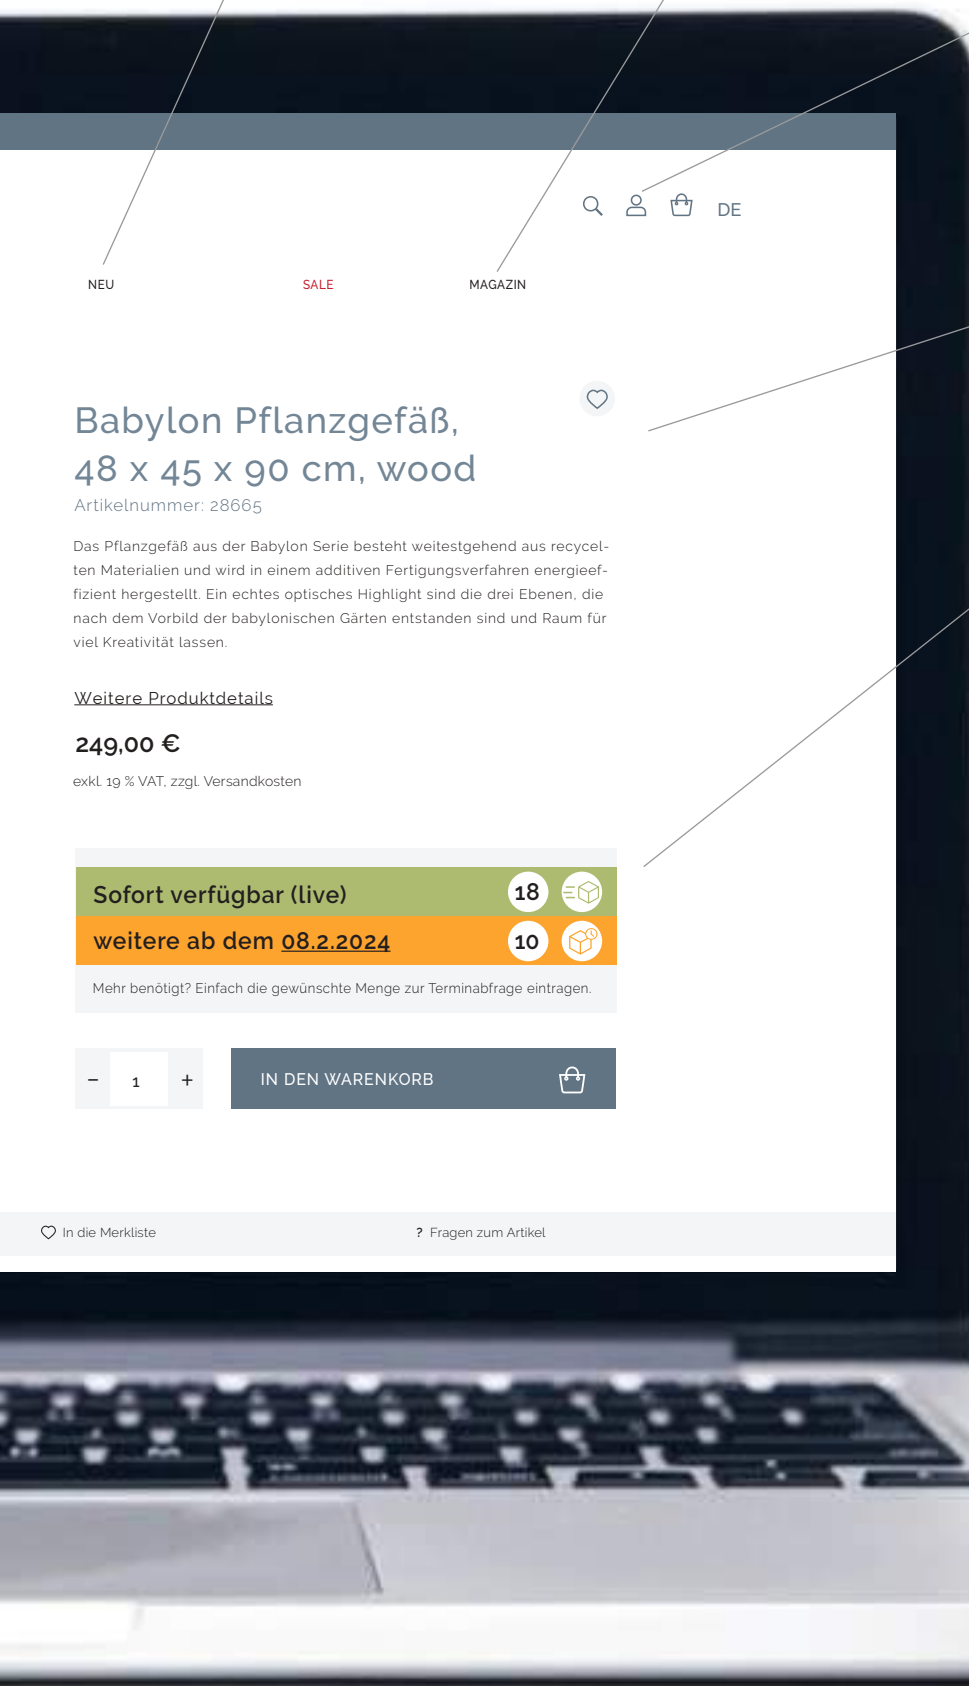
DE

NEU SALE MAGAZIN

Babylon Pflanzgefäß, 48 x 45 x 90 cm, wood

Artikelnummer: 28665

Das Pflanzgefäß aus der Babylon Serie besteht weitestgehend aus recycelten Materialien und wird in einem additiven Fertigungsverfahren energieeffizient hergestellt. Ein echtes optisches Highlight sind die drei Ebenen, die nach dem Vorbild der babylonischen Gärten entstanden sind und Raum für viel Kreativität lassen.

Weitere Produktdetails

249,00 €

exkl. 19 % VAT, zzgl. Versandkosten

Sofort verfügbar (live) 18

weitere ab dem 08.2.2024 10

Mehr benötigt? Einfach die gewünschte Menge zur Terminabfrage eintragen.

– 1 +

IN DEN WARENKORB

In die Merkliste

? Fragen zum Artikel